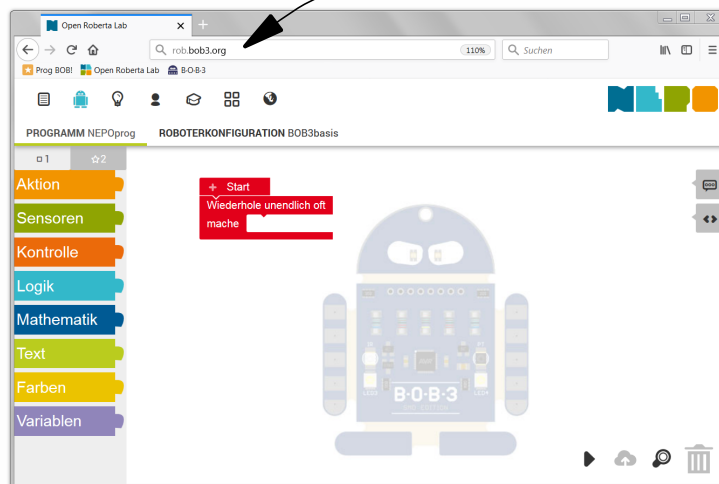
Open Roberta Lab

rob.bob3.org

110%

Suchen

Prog BOB! Open Roberta Lab B-O-B-3

PROGRAMM NEPOprog ROBOTERKONFIGURATION BOB3basis

1 2

Aktion

Sensoren

Kontrolle

Logik

Mathematik

Text

Farben

Variablen

+ Start

Wiederhole unendlich oft

mache

B-O-B-3